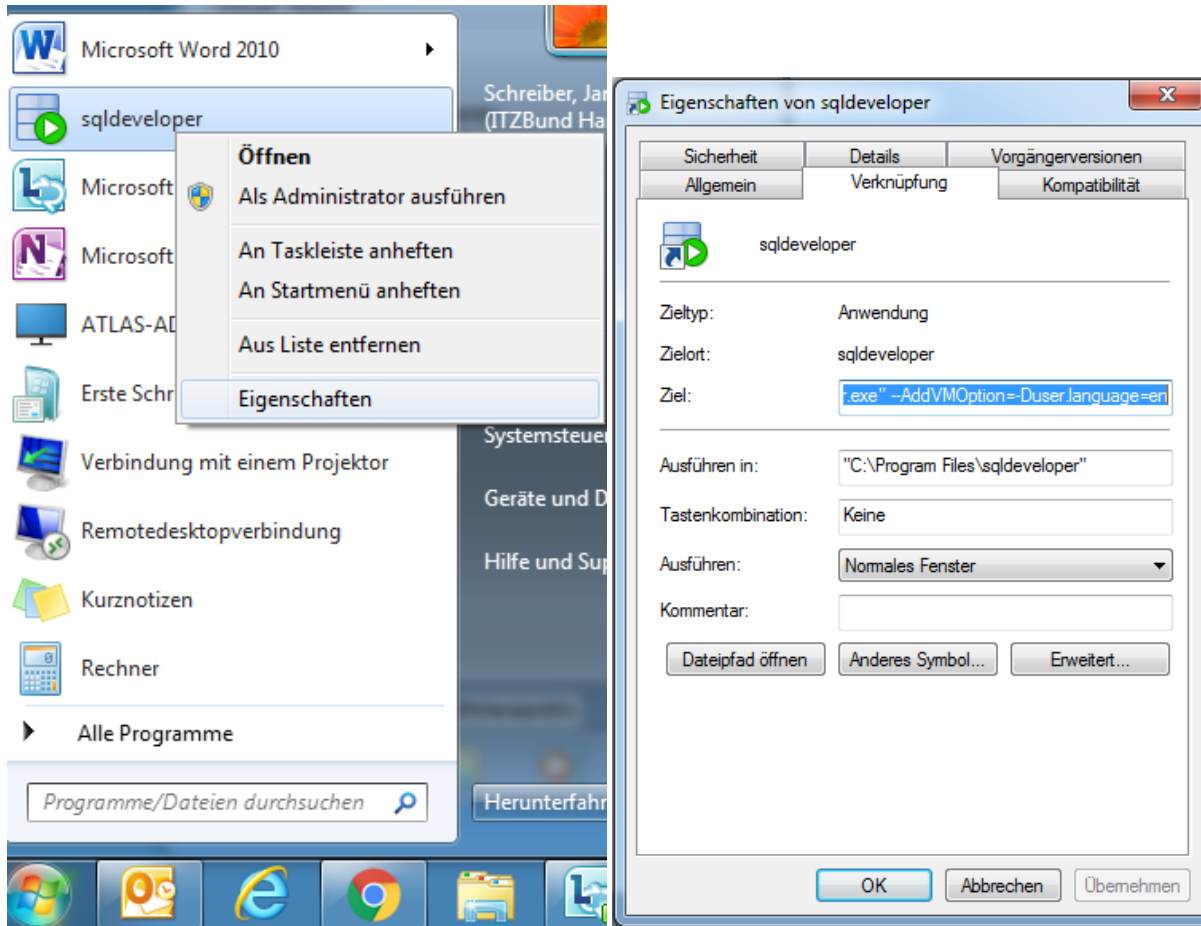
Microsoft Word 2010

sqldeveloper

Microsoft

Microsoft

ATLAS-AD

Erste Schr

Verbindung mit einem Projektor

Remotedesktopverbindung

Kurznotizen

Rechner

Alle Programme

Programme/Dateien durchsuchen

Öffnen
Als Administrator ausführen
An Taskleiste anheften
An Startmenü anheften
Aus Liste entfernen
Eigenschaften

Schreiber, Jar
(ITZBund Ha

Systemsteue
Geräte und D
Hilfe und Sup

Herunterfahr

Eigenschaften von sqldeveloper

| Sicherheit | Details | Vorgängerversionen |
|---|---|---|
| Allgemein | Verknüpfung | Kompatibilität |

sqldeveloper

Zieltyp: Anwendung

Zielort: sqldeveloper

Ziel: r.exe" --AddVMOption=-Duser.language=en

Ausführen in: "C:\Program Files\sqldeveloper"

Tastenkombination: Keine

Ausführen: Normales Fenster

Kommentar:

Dateipfad öffnen
Anderes Symbol...
Erweitert...

OK
Abbrechen
Übernehmen